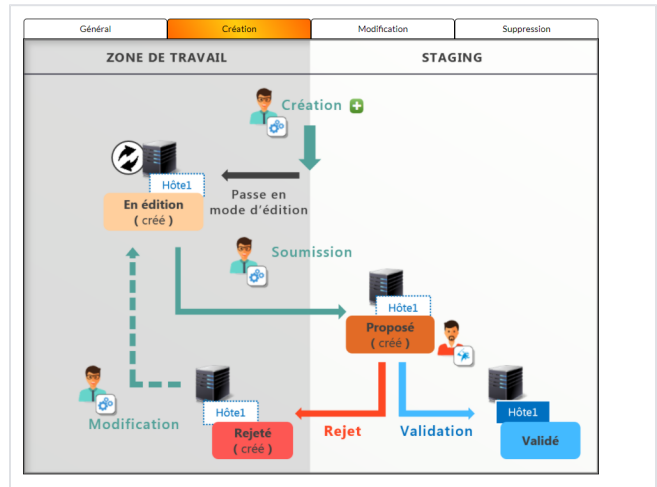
Général | Création | Modification | Suppression

ZONE DE TRAVAIL

STAGING

Création

Hôte1

En édition
( créé )

Passe en mode d'édition

Soumission

Hôte1

Proposé
( créé )

Modification

Hôte1

Rejeté
( créé )

Rejet

Validation

Hôte1

Validé